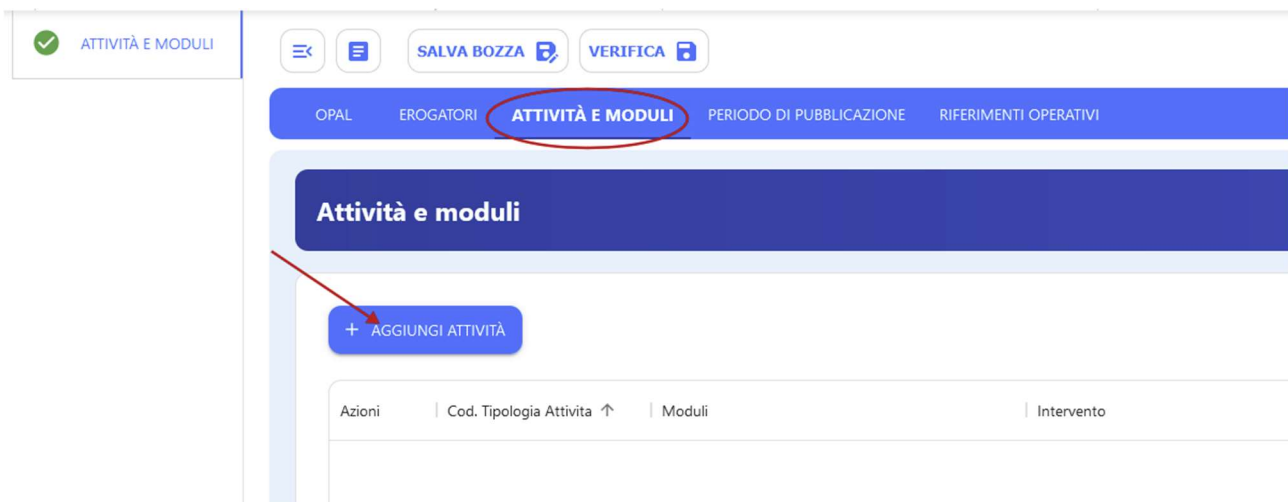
ATTIVITÀ E MODULI

SALVA BOZZA

VERIFICA

OPAL
EROGATORI
ATTIVITÀ E MODULI
PERIODO DI PUBBLICAZIONE
RIFERIMENTI OPERATIVI

Attività e moduli

+ AGGIUNGI ATTIVITÀ

| Azioni | Cod. Tipologia Attivita ↑ | Moduli | Intervento |
|---|---|---|---|